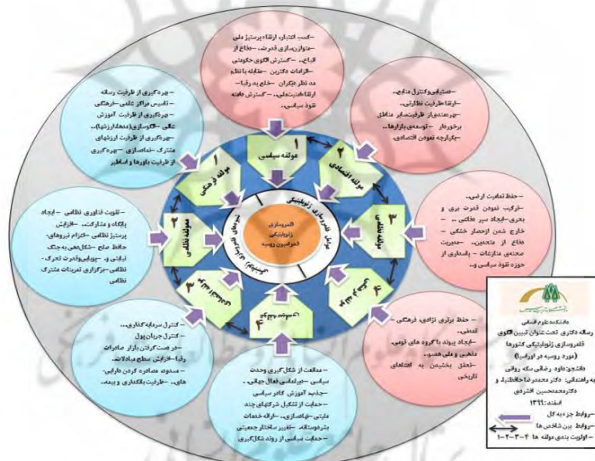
-کسب اقتدار، ارتقاء پرستیژ ملی -دموکراتیزه سازی قدرت. -دفاع از اتباع. -گسترش الگوی حکومتی. -افزایش دکترین. -مقابله با نظام تک قطبی. -نظام چند قطبی و ... -ارتقاء نقش منطقه ای -گسترش دامنه نفوذ سیاسی.

-صیانت و کنترل منابع. -ارتقاء ظرفیت تعاملاتی. -بهره برداری از ظرفیت های داخلی برخوردار. -توسعه بازارها. -ارتقاء نمود اقتصادی.

-حفظ تمامیت ارضی. -شرکت در تامین امنیت بری و بحری. -ایجاد مرز طبیعی. -خارج شدن از محاصره. -دفاع از ذخایر. -حضور در محیط های منازعات. -پاسداری از حوزه نفوذ سیاسی.

-حفظ برتری نژادی، فرهنگی، قومیتی. -ایجاد پیوند با گروه های قومی، مذهبی و ملی همسو. -تحقق بخشیدن به اهداف تاریخی.

-مداخله از شکل گیری وحدت سیاسی. -جلوگیری از فعال جهانی. -حمایت از شکل گیری نظم منطقه ای. -اراده خدمات مالی. -حمایت سیاسی از روند شکل گیری.

-کنترل سرمایه گذاری. -کنترل جریان پول. -تقویت و گسترش ارتباطات. -ارتقای سطح مبادلات. -محدود نمودن رقبا. -ظرفیت های بالقوه و...

-تقویت فناوری نظامی. -ایجاد پایگاه و مشارکت. -افزایش پرستیژ نظامی. -حفظ برتری نظامی. -برگزاری تمرینات مشترک نظامی.

-بهره گیری از ظرفیت رسانه. -تاسیس مراکز علمی، فرهنگی. -بهره گیری از ظرفیت آموزش عالی. -کنترل و مدیریت افکار. -بهره گیری از ظرفیت ارزش های مشترک. -بهره گیری از ظرفیت دیاسپورا و اسلام.

1 مولفه سیاسی
2 مولفه اقتصادی
3 مولفه امنیتی
4 مولفه هویتی
5 مولفه ژئوپلیتیکی
6 مولفه ژئواکونومیکی
7 مولفه نظامی
8 مولفه فرهنگی

عوامل تاثیرگذار ژئوپلیتیکی
مولفه های ژئوپلیتیکی
الگوسازی ژئوپلیتیکی کشور روسیه

دانشکده علوم انسانی
رساله دکتری تحت عنوان تبیین الگوی الگوسازی ژئوپلیتیکی کشورها (مورد روسیه در قفقاز)
دانشجو: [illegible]
به راهنمایی: دکتر محمدرضا حافظ نیا و دکتر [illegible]
اسفند: ۱۳۹۱
-روابط جزء به کل
-روابط بین شاخص ها
-اولویت بندی مولفه ها ۴-۳-۲-۱